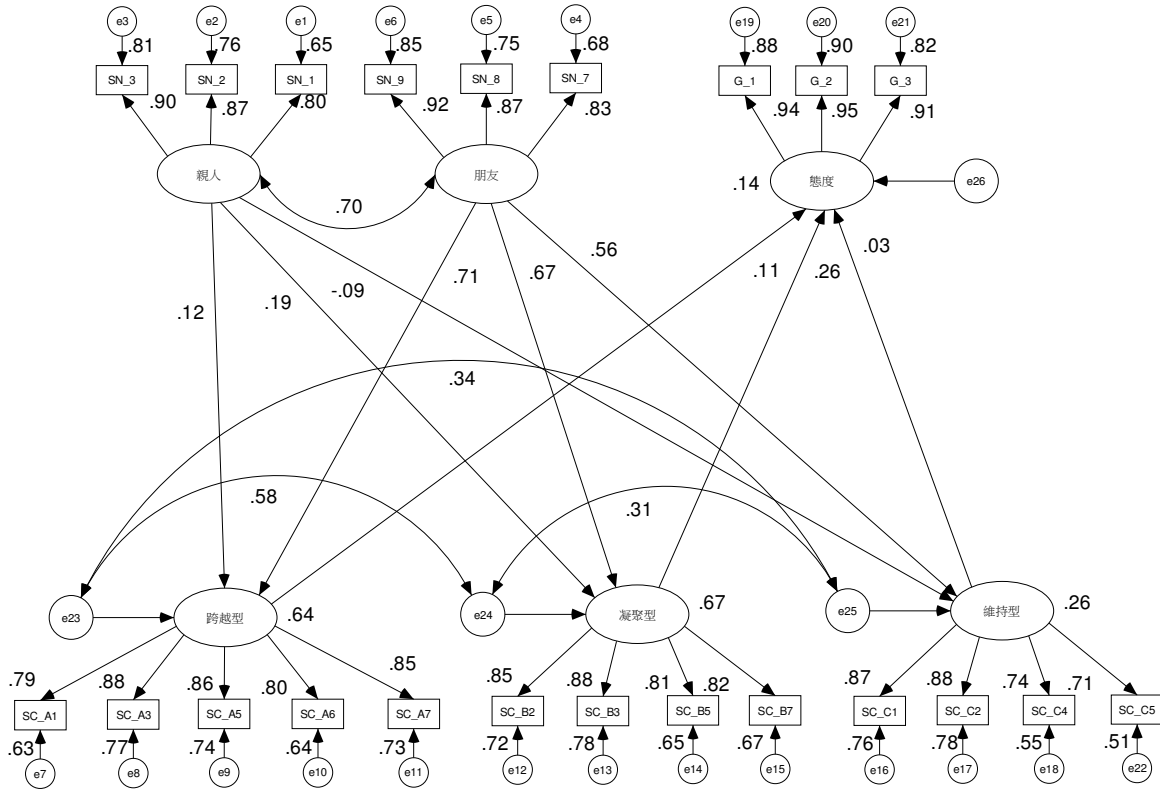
e3 .81 e2 .76 e1 .65 e6 .85 e5 .75 e4 .68 e19 .88 e20 .90 e21 .82

SN_3 SN_2 SN_1 SN_9 SN_8 SN_7 G_1 G_2 G_3

.90 .87 .80 .92 .87 .83 .94 .95 .91

親人 朋友 .14 態度 e26

.70

.71 .67 .56 .11 .26 .03

.12 .19 -.09

.34

.58 .31

e23 跨越型 .64 e24 凝聚型 .67 e25 維持型 .26

.79 .88 .86 .80 .85 .85 .88 .81 .82 .87 .88 .74 .71

SC_A1 SC_A3 SC_A5 SC_A6 SC_A7 SC_B2 SC_B3 SC_B5 SC_B7 SC_C1 SC_C2 SC_C4 SC_C5

.63 .77 .74 .64 .73 .72 .78 .65 .67 .76 .78 .55 .51

e7 e8 e9 e10 e11 e12 e13 e14 e15 e16 e17 e18 e22